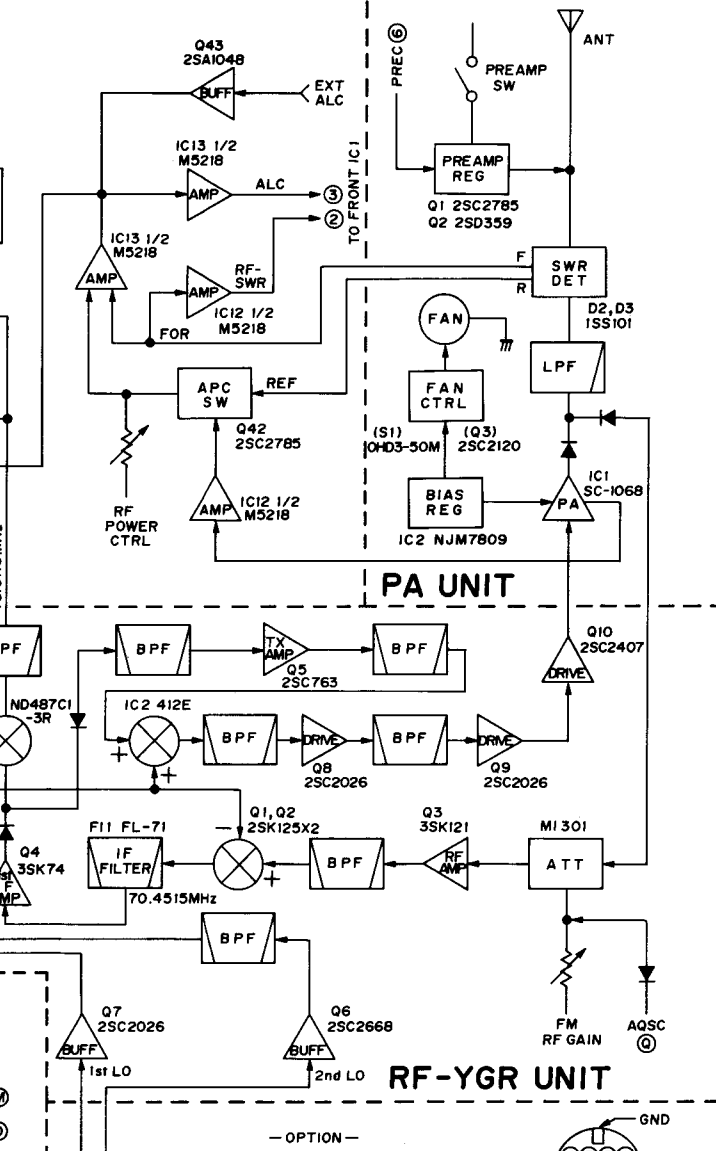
Q43
2SA1048
BUFF
EXT
ALC
IC13 1/2
M5218
AMP
ALC
③
②
TO FRONT IC1
IC13 1/2
M5218
AMP
AMP
RF-
SWR
IC12 1/2
M5218
FOR
APC
SW
REF
Q42
2SC2785
RF
POWER
CTRL
AMP
IC12 1/2
M5218
PREC ⑥
PREAMP
SW
ANT
PREAMP
REG
Q1 2SC2785
Q2 2SD359
F
R
SWR
DET
D2, D3
1SS101
FAN
LPF
FAN
CTRL
(S1)
10HD3-50M
(Q3)
2SC2120
BIAS
REG
IC2 NJM7809
PA
IC1
SC-1068
PA UNIT
PF
BPF
TX
AMP
Q5
2SC763
BPF
Q10
2SC2407
DRIVE
ND487C1
-3R
IC2 412E
BPF
DRIVE
Q8
2SC2026
BPF
DRIVE
Q9
2SC2026
Q1, Q2
2SK125X2
Q3
3SK121
MI 301
Q4
3SK74
1st
F
AMP
FI1 FL-71
IF
FILTER
70.4515MHz
BPF
RF
AMP
ATT
BPF
Q7
2SC2026
BUFF
1st LO
Q6
2SC2668
BUFF
2nd LO
FM
RF GAIN
AQSC
Q
RF-YGR UNIT
— OPTION —
GND